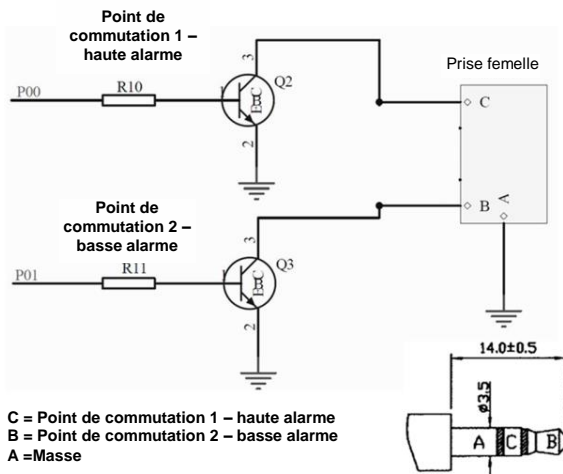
Point de commutation 1 – haute alarme

Prise femelle

P00
R10
Q2
3
1
2
B
BC
C

Point de commutation 2 – basse alarme

B
A

P01
R11
Q3
3
1
2
B
BC

14.0±0.5
ø3.5

A C B

C = Point de commutation 1 – haute alarme
B = Point de commutation 2 – basse alarme
A =Masse